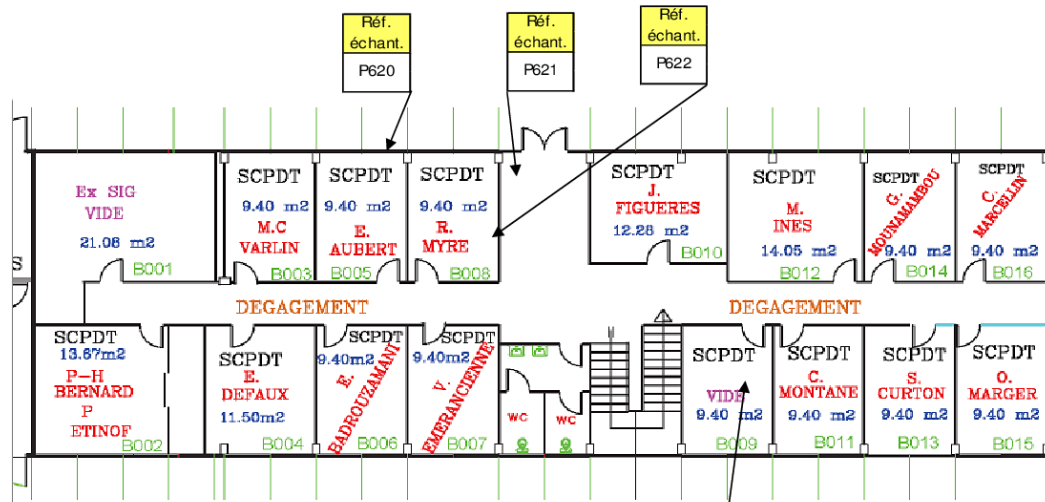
Réf. échant.
P620

Réf. échant.
P621

Réf. échant.
P622

S

Ex SIG
VIDE
21.08 m2
B001

SCPDT
9.40 m2
M.C
VARLIN
B003

SCPDT
9.40 m2
E.
AUBERT
B005

SCPDT
9.40 m2
R.
MYRE
B008

SCPDT
J.
FIGUERES
12.28 m2
B010

SCPDT
M.
INES
14.05 m2
B012

SCPDT
G.
MOUNAMAMBOU
9.40 m2
B014

SCPDT
C.
MARCELIN
9.40 m2
B016

DEGAGEMENT

DEGAGEMENT

SCPDT
13.67m2
P–H
BERNARD
P
ETINOF
B002

SCPDT
E.
DEFAUX
11.50m2
B004

SCPDT
9.40m2
E.
BADROUZAMANI
B006

SCPDT
9.40m2
V.
EMERANCIENNE
B007

WC
WC

SCPDT
VIDE
9.40 m2
B009

SCPDT
C.
MONTANE
9.40 m2
B011

SCPDT
S.
CURTON
9.40 m2
B013

SCPDT
O.
MARGER
9.40 m2
B015